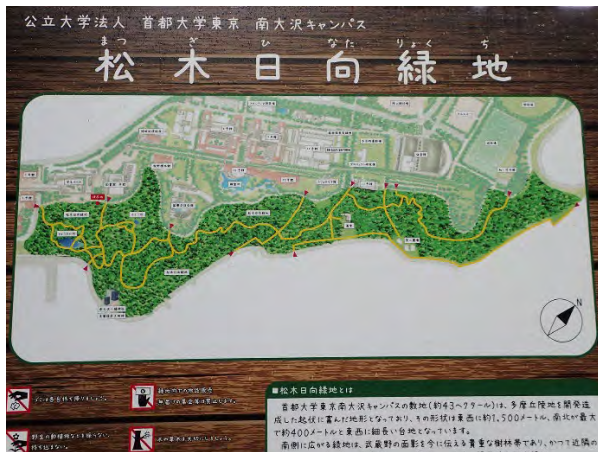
公立大学法人　首都大学東京　南大沢キャンパス

まつ　ぎ　ひ　なた　りょく　ち
松木日向緑地

N

■松木日向緑地とは

首都大学東京南大沢キャンパスの敷地（約43ヘクタール）は、多摩丘陵地を開発造成した起伏に富んだ地形となっており、その形状は東西に約1,500メートル、南北が最大で約400メートルと東西に細長い台地となっています。
南側に広がる緑地は、武蔵野の面影を今に伝える貴重な樹林帯であり、かつて近隣の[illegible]